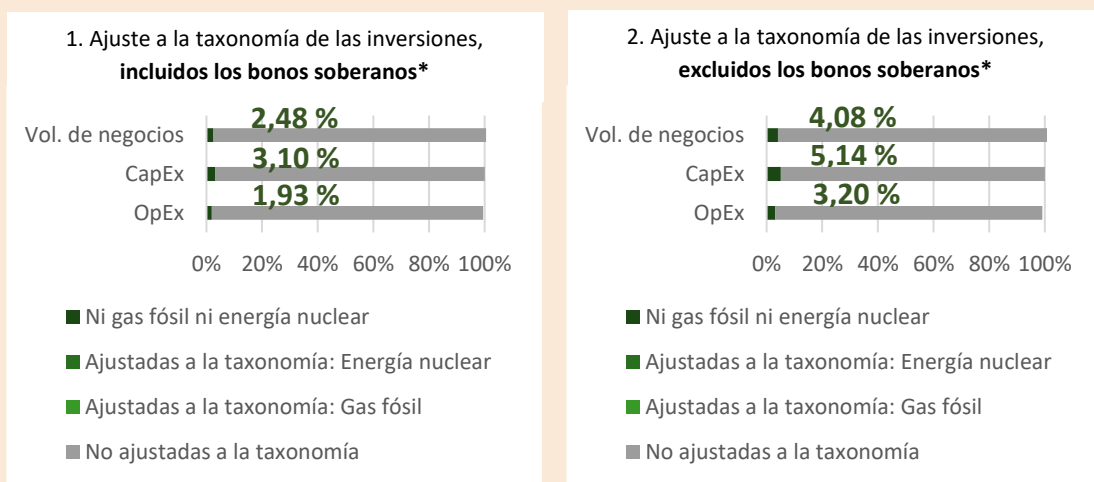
1. Ajuste a la taxonomía de las inversiones, **incluidos los bonos soberanos***

Vol. de negocios
2,48 %
CapEx
3,10 %
OpEx
1,93 %

0% 20% 40% 60% 80% 100%

Ni gas fósil ni energía nuclear
Ajustadas a la taxonomía: Energía nuclear
Ajustadas a la taxonomía: Gas fósil
No ajustadas a la taxonomía

2. Ajuste a la taxonomía de las inversiones, **excluidos los bonos soberanos***

Vol. de negocios
4,08 %
CapEx
5,14 %
OpEx
3,20 %

0% 20% 40% 60% 80% 100%

Ni gas fósil ni energía nuclear
Ajustadas a la taxonomía: Energía nuclear
Ajustadas a la taxonomía: Gas fósil
No ajustadas a la taxonomía